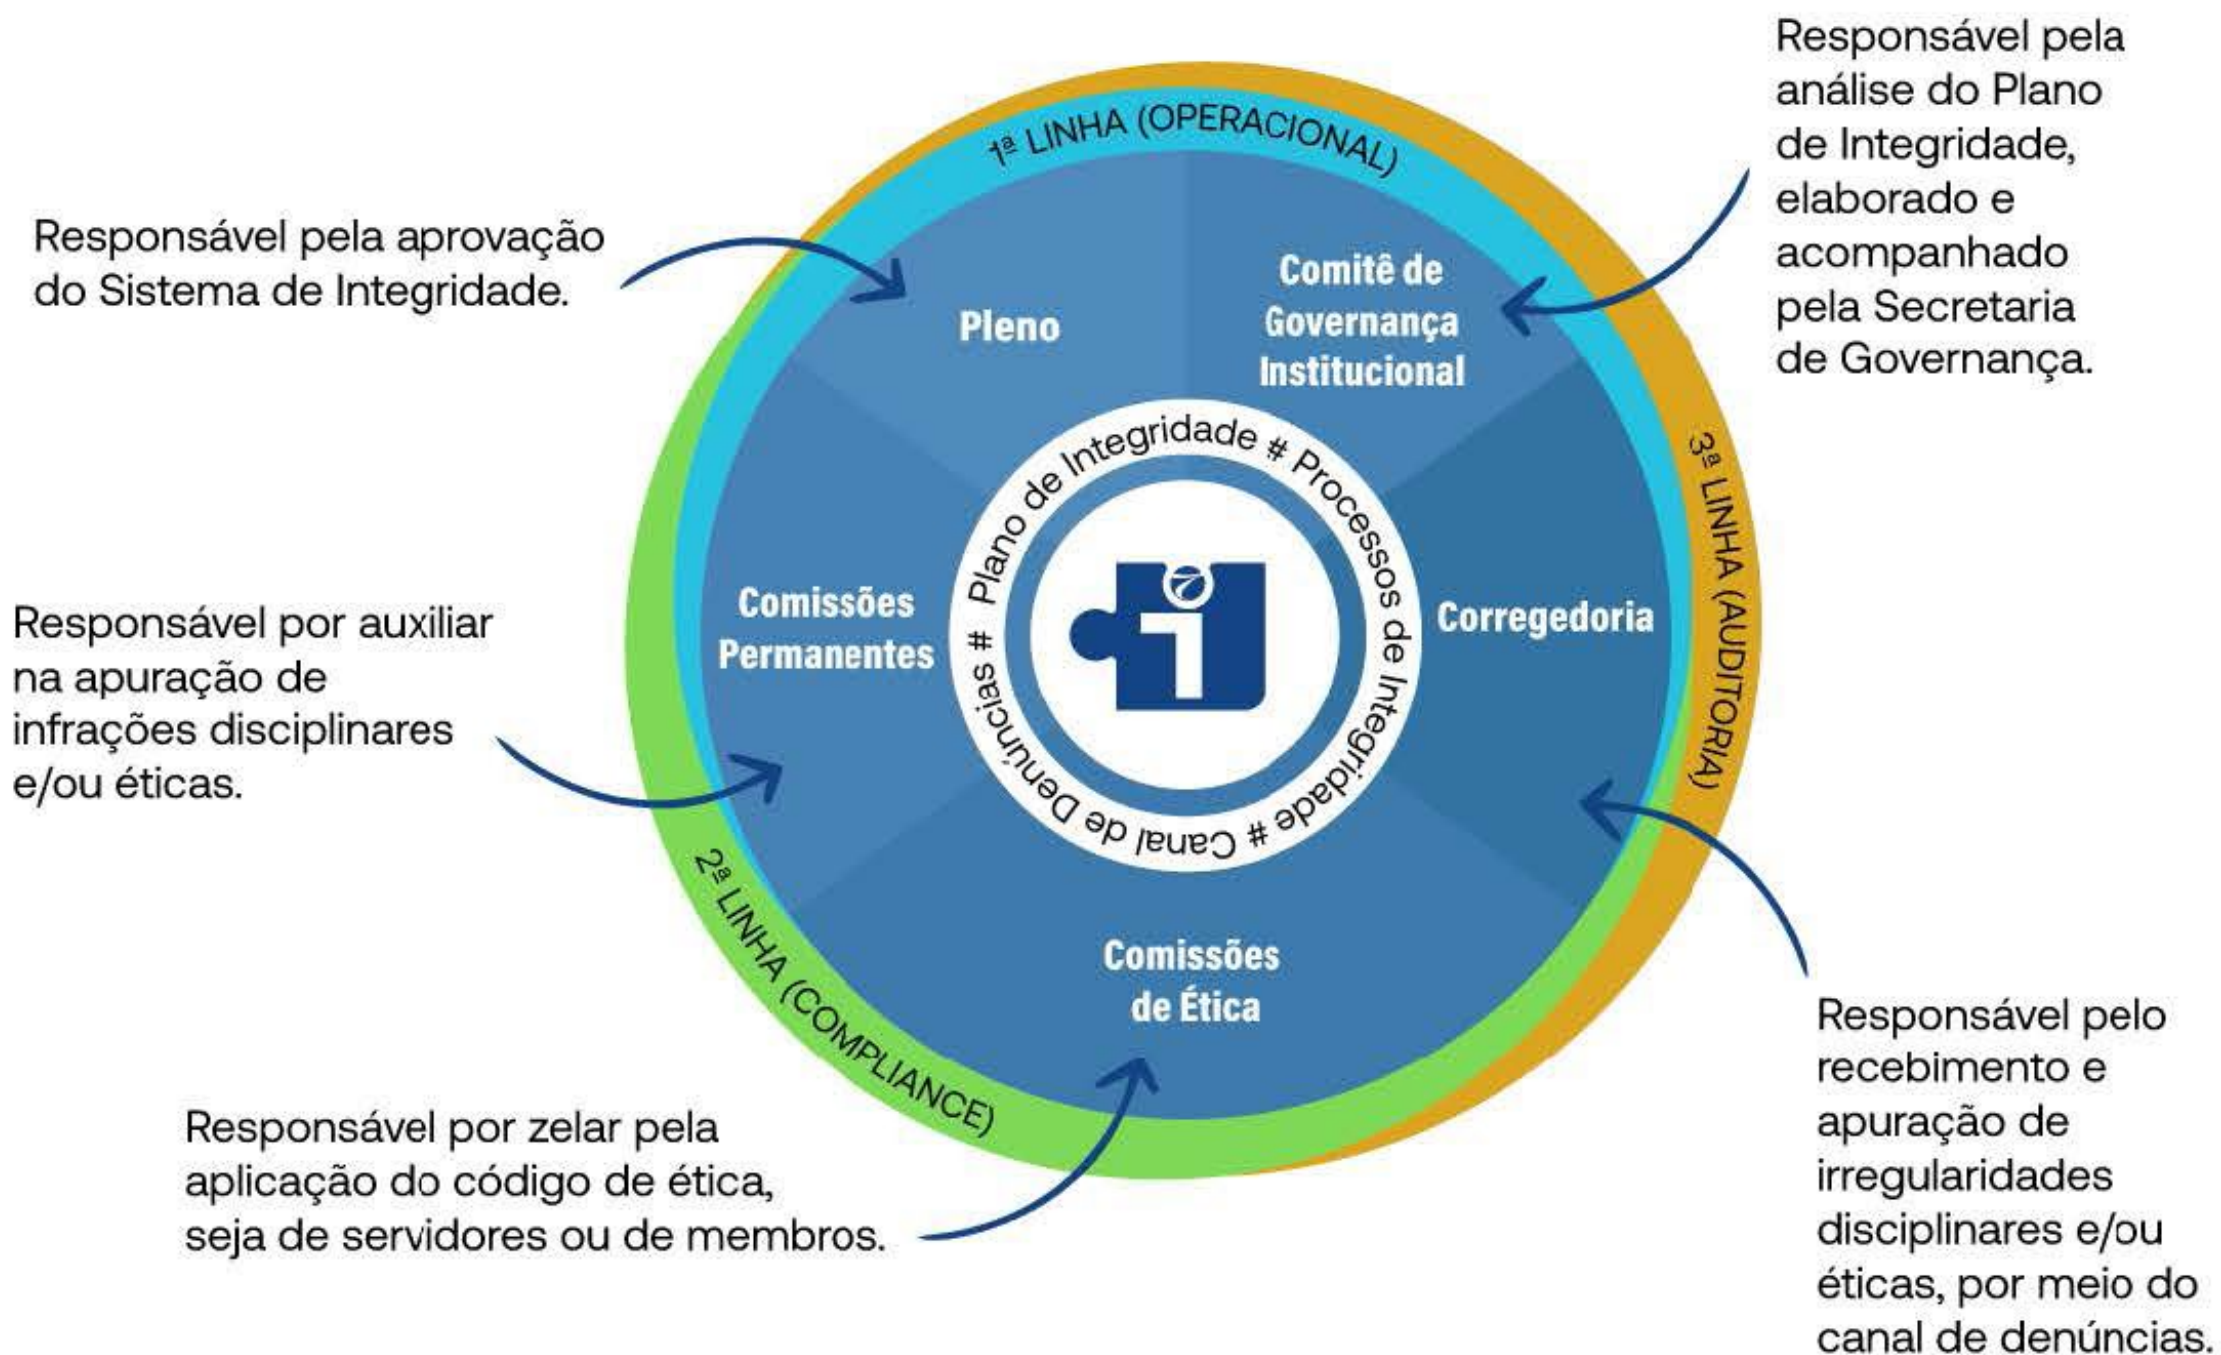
Responsável pela análise do Plano de Integridade, elaborado e acompanhado pela Secretaria de Governança.

Responsável pela aprovação do Sistema de Integridade.

1ª LINHA (OPERACIONAL)

Pleno

Comitê de Governança Institucional

3ª LINHA (AUDITORIA)

Plano de Integridade # Processos de Integridade # Canal de Denúncias #

Responsável por auxiliar na apuração de infrações disciplinares e/ou éticas.

Comissões Permanentes

Corregedoria

2ª LINHA (COMPLIANCE)

Comissões de Ética

Responsável por zelar pela aplicação do código de ética, seja de servidores ou de membros.

Responsável pelo recebimento e apuração de irregularidades disciplinares e/ou éticas, por meio do canal de denúncias.